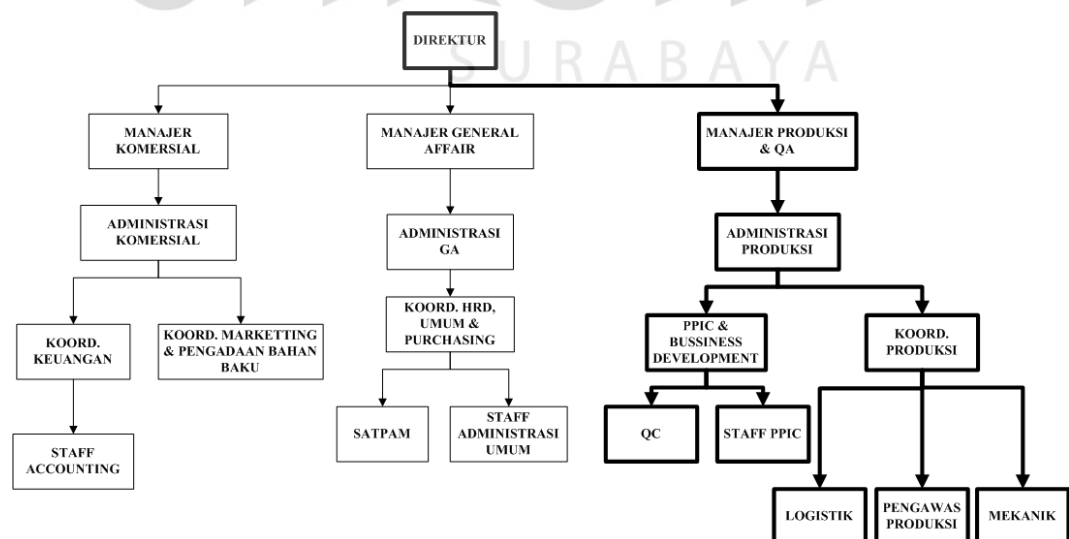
SURABAYA

DIREKTUR

MANAJER KOMERSIAL

MANAJER GENERAL AFFAIR

MANAJER PRODUKSI & QA

ADMINISTRASI KOMERSIAL

ADMINISTRASI GA

ADMINISTRASI PRODUKSI

KOORD. HRD, UMUM & PURCHASING

KOORD. KEUANGAN

KOORD. MARKETTING & PENGADAAN BAHAN BAKU

PPIC & BUSSINESS DEVELOPMENT

KOORD. PRODUKSI

STAFF ACCOUNTING

SATPAM

STAFF ADMINISTRASI UMUM

QC

STAFF PPIC

LOGISTIK

PENGAWAS PRODUKSI

MEKANIK